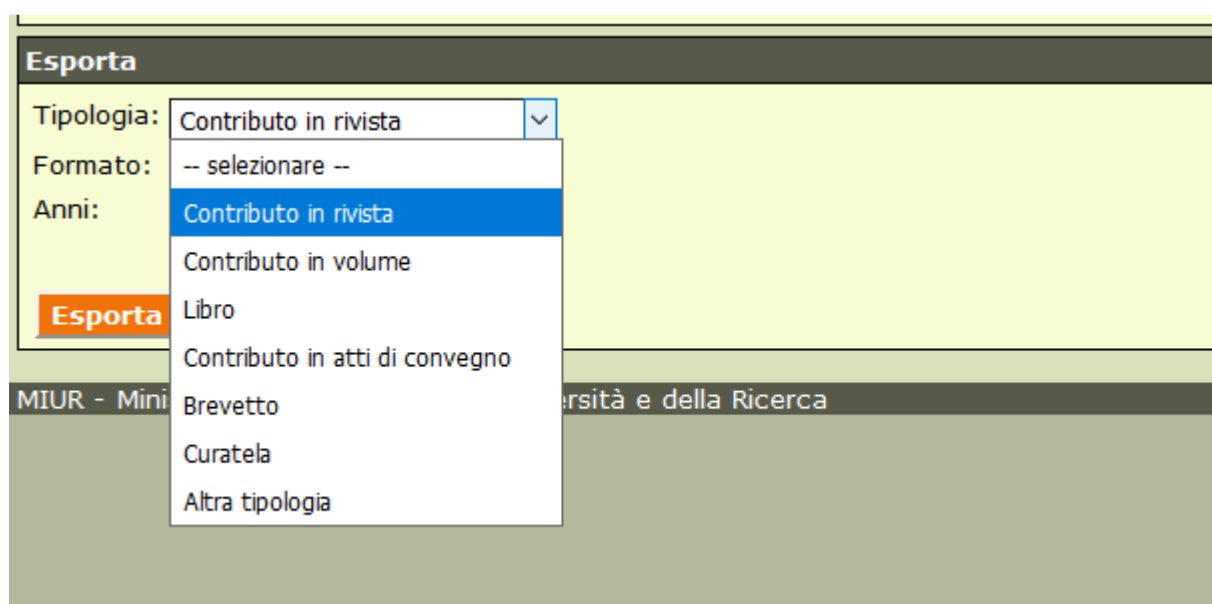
Esporta

Tipologia: Contributo in rivista

Formato:

Anni:

-- selezionare --
Contributo in rivista
Contributo in volume
Libro
Contributo in atti di convegno
Brevetto
Curatela
Altra tipologia

Esporta

MIUR - Mini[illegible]rsità e della Ricerca